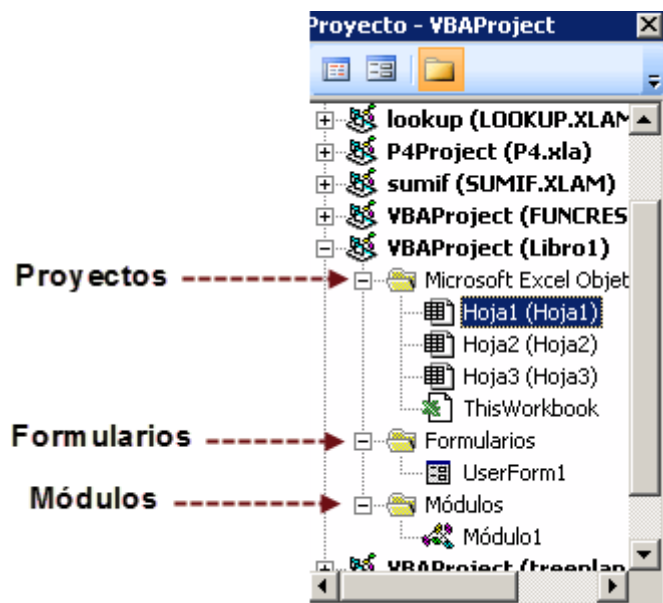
Proyecto - VBAProject

lookup (LOOKUP.XLAM
P4Project (P4.xla)
sumif (SUMIF.XLAM)
VBAProject (FUNCRES
VBAProject (Libro1)
Proyectos
Microsoft Excel Objet
Hoja1 (Hoja1)
Hoja2 (Hoja2)
Hoja3 (Hoja3)
ThisWorkbook
Formularios
Formularios
UserForm1
Módulos
Módulos
Módulo1
VBAProject (treeplan